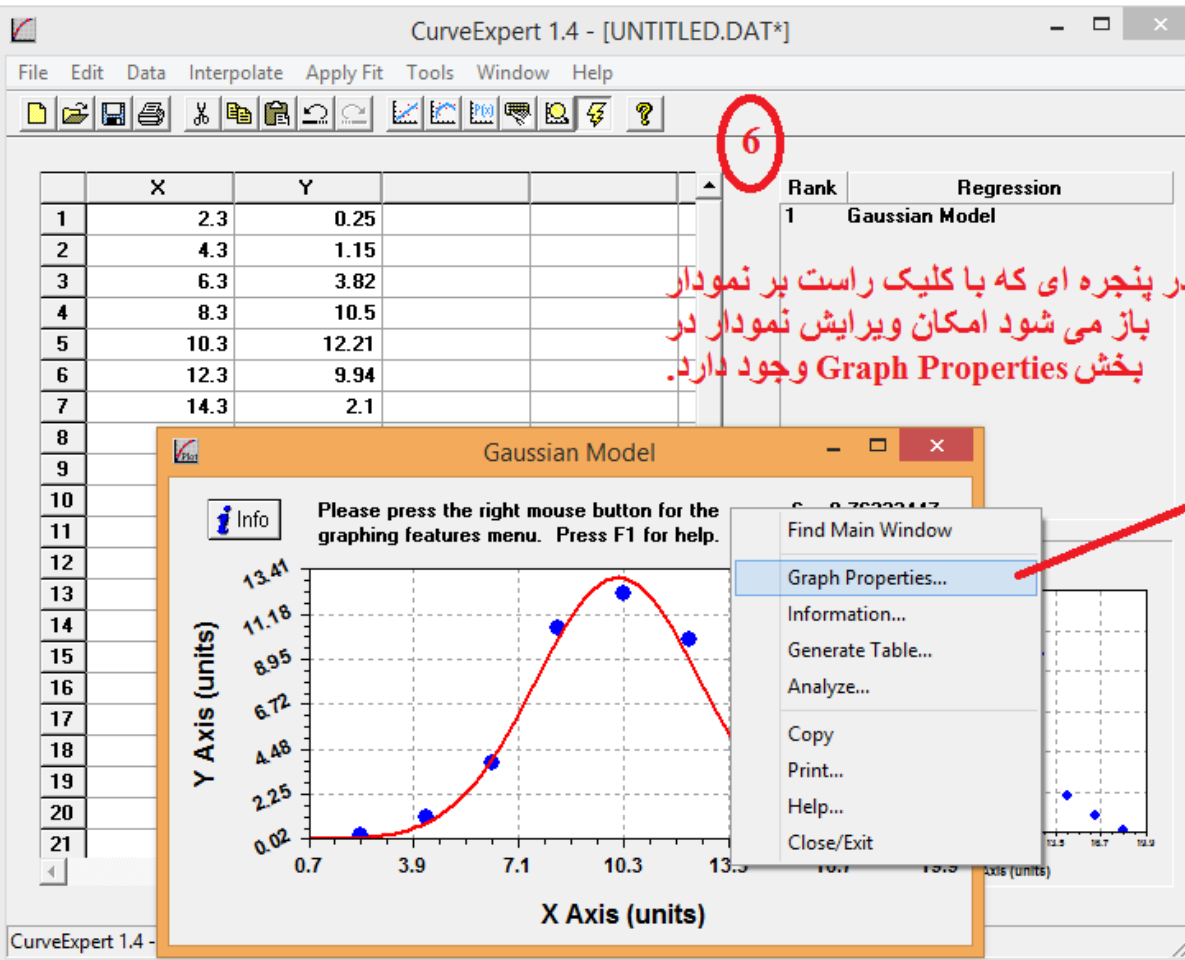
CurveExpert 1.4 - [UNTITLED.DAT*]

File Edit Data Interpolate Apply Fit Tools Window Help

6

| | X | Y | | |
|---|---|---|---|---|
| 1 | 2.3 | 0.25 | | |
| 2 | 4.3 | 1.15 | | |
| 3 | 6.3 | 3.82 | | |
| 4 | 8.3 | 10.5 | | |
| 5 | 10.3 | 12.21 | | |
| 6 | 12.3 | 9.94 | | |
| 7 | 14.3 | 2.1 | | |
| 8 | | | | |
| 9 | | | | |
| 10 | | | | |
| 11 | | | | |
| 12 | | | | |
| 13 | | | | |
| 14 | | | | |
| 15 | | | | |
| 16 | | | | |
| 17 | | | | |
| 18 | | | | |
| 19 | | | | |
| 20 | | | | |
| 21 | | | | |

| Rank | Regression |
|---|---|
| 1 | Gaussian Model |

ر پنجره ای که با کلیک راست بر نمودار باز می شود امکان ویرایش نمودار در بخش Graph Properties وجود دارد.

Gaussian Model

Info

Please press the right mouse button for the graphing features menu. Press F1 for help.

13.41
11.18
8.95
6.72
4.48
2.25
0.02

Y Axis (units)

0.7 3.9 7.1 10.3 13.5 16.7 19.9

X Axis (units)

Find Main Window
Graph Properties...
Information...
Generate Table...
Analyze...
Copy
Print...
Help...
Close/Exit

Axis (units)

CurveExpert 1.4 -